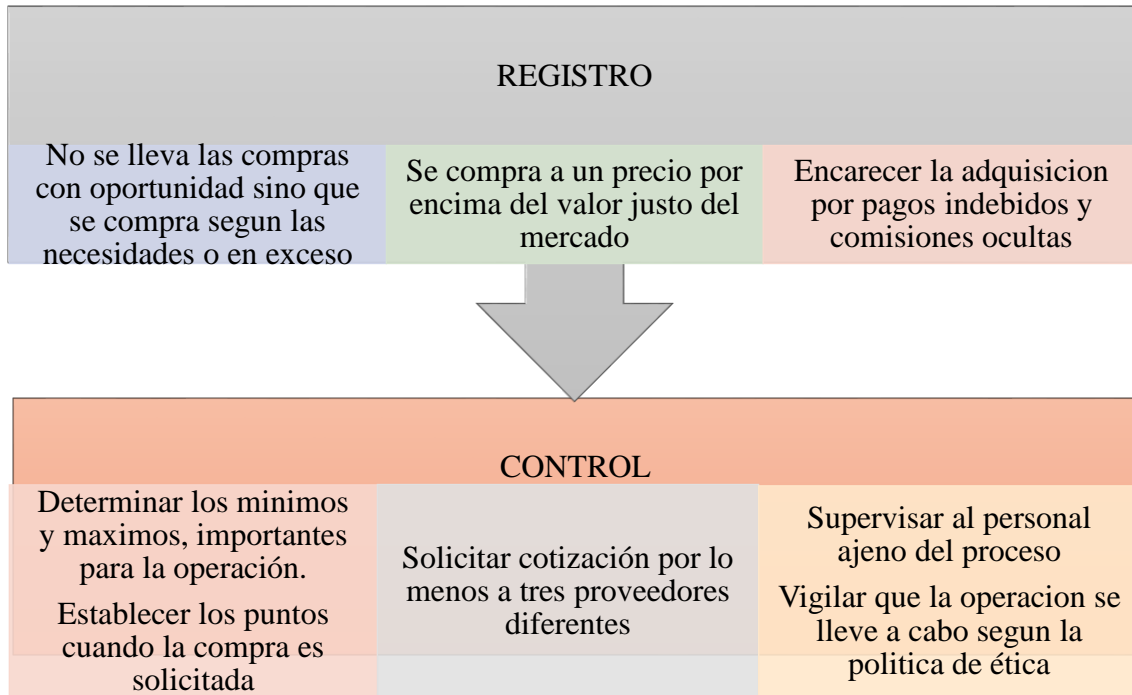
REGISTRO

No se lleva las compras con oportunidad sino que se compra segun las necesidades o en exceso

Se compra a un precio por encima del valor justo del mercado

Encarecer la adquisicion por pagos indebidos y comisiones ocultas

CONTROL

Determinar los minimos y maximos, importantes para la operación.

Establecer los puntos cuando la compra es solicitada

Solicitar cotización por lo menos a tres proveedores diferentes

Supervisar al personal ajeno del proceso

Vigilar que la operacion se lleve a cabo segun la politica de ética